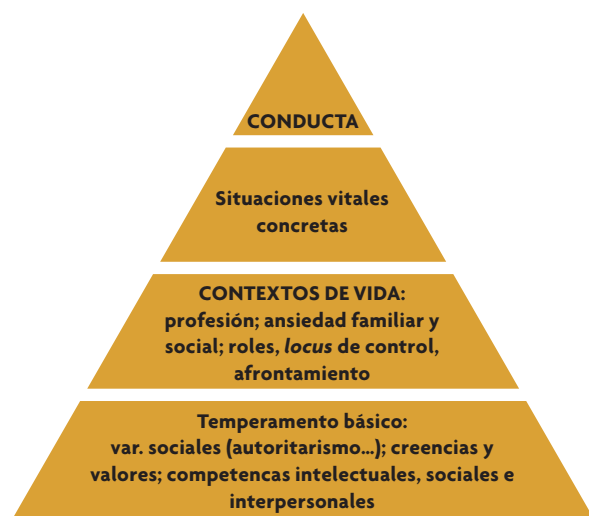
CONDUCTA

Situaciones vitales concretas

CONTEXTOS DE VIDA: profesión; ansiedad familiar y social; roles, *locus* de control, afrontamiento

Temperamento básico: var. sociales (autoritarismo...); creencias y valores; competencas intelectuales, sociales e interpersonales